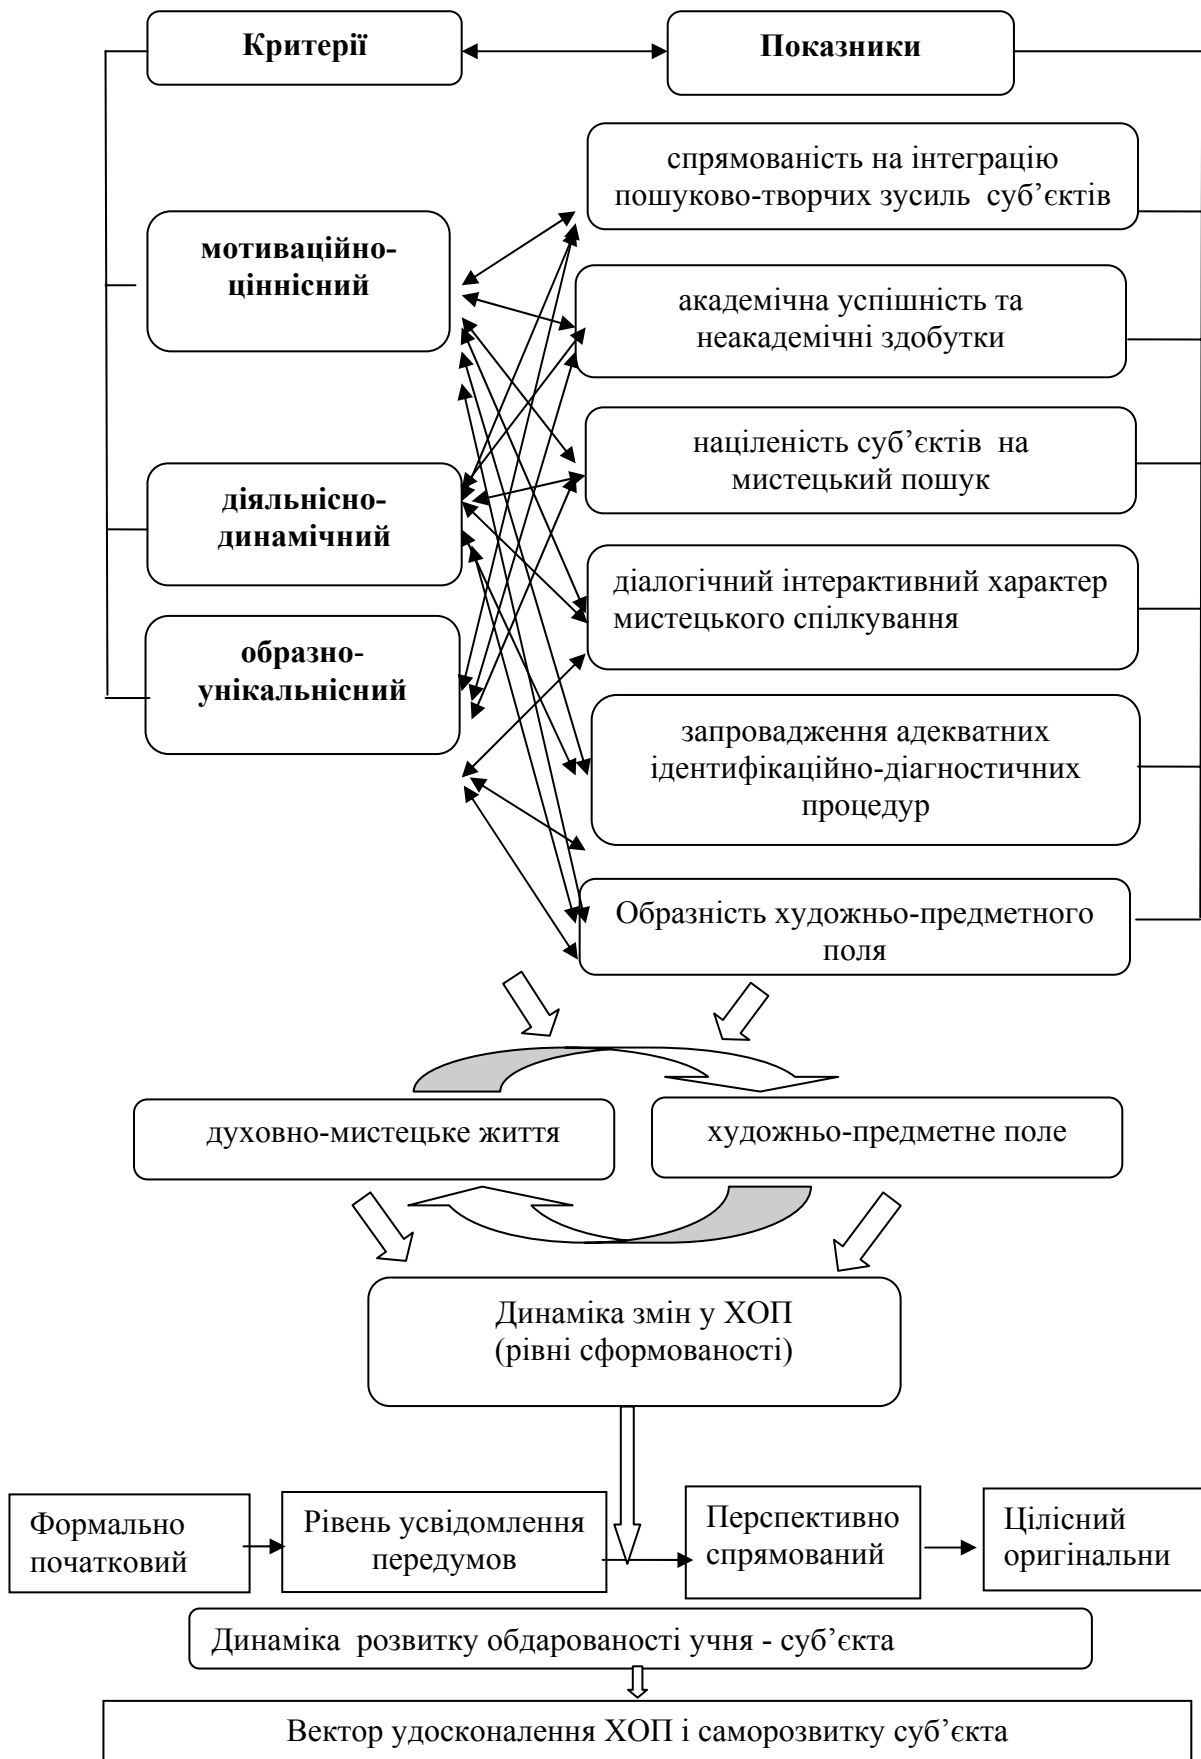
Критерії

Показники

мотиваційно-ціннісний

діяльнісно-динамічний

образно-унікальнісний

спрямованість на інтеграцію пошуково-творчих зусиль суб'єктів

академічна успішність та неакадемічні здобутки

націленість суб'єктів на мистецький пошук

діалогічний інтерактивний характер мистецького спілкування

запровадження адекватних ідентифікаційно-діагностичних процедур

Образність художньо-предметного поля

духовно-мистецьке життя

художньо-предметне поле

Динаміка змін у ХОП (рівні сформованості)

Формально початковий

Рівень усвідомлення передумов

Перспективно спрямований

Цілісний оригінальни

Динаміка розвитку обдарованості учня - суб'єкта

Вектор удосконалення ХОП і саморозвитку суб'єкта